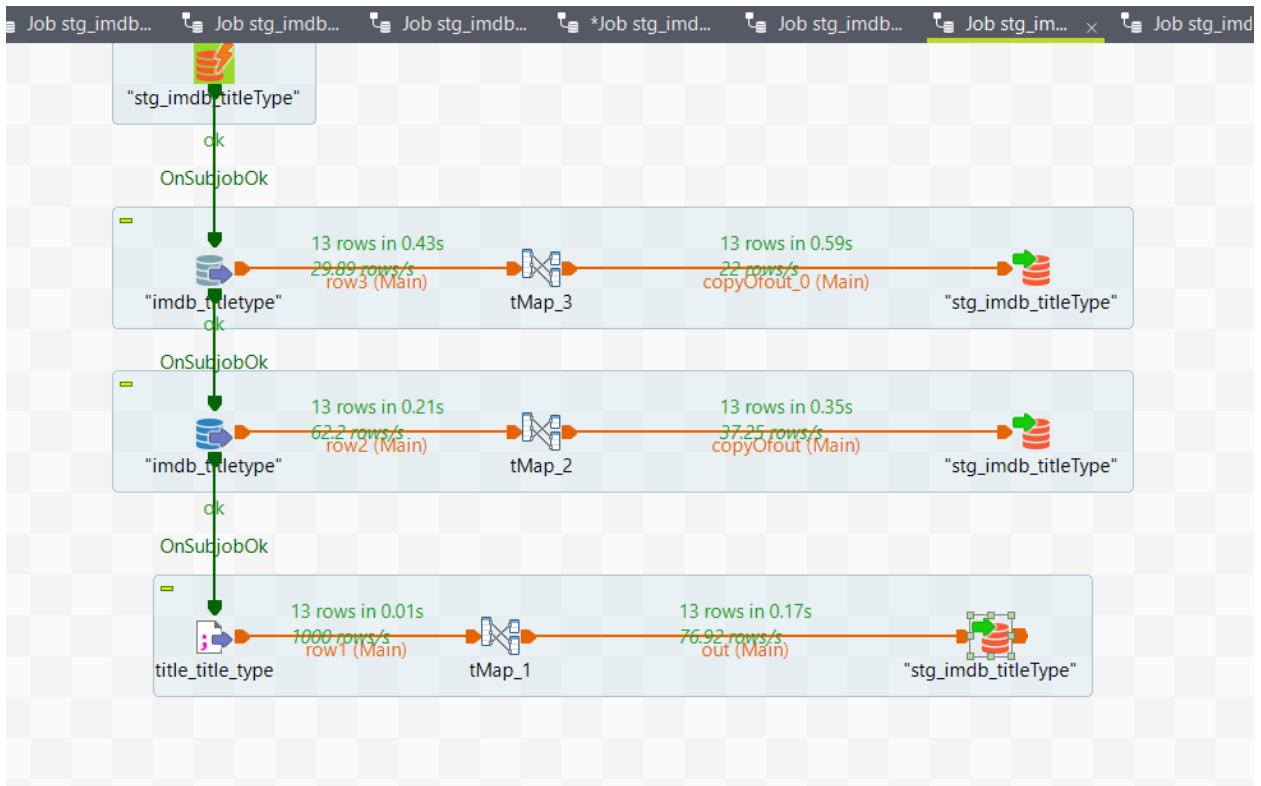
Job stg_imdb... Job stg_imdb... Job stg_imdb... *Job stg_imd... Job stg_imdb... Job stg_im... × Job stg_imd

"stg_imdb_titleType"

ok

OnSubjobOk

13 rows in 0.43s
29.89 rows/s
row3 (Main)

13 rows in 0.59s
22 rows/s
copyOfout_0 (Main)

"imdb_titletype"
tMap_3
"stg_imdb_titleType"

ok

OnSubjobOk

13 rows in 0.21s
62.2 rows/s
row2 (Main)

13 rows in 0.35s
37.25 rows/s
copyOfout (Main)

"imdb_titletype"
tMap_2
"stg_imdb_titleType"

ok

OnSubjobOk

13 rows in 0.01s
1000 rows/s
row1 (Main)

13 rows in 0.17s
76.92 rows/s
out (Main)

title_title_type
tMap_1
"stg_imdb_titleType"